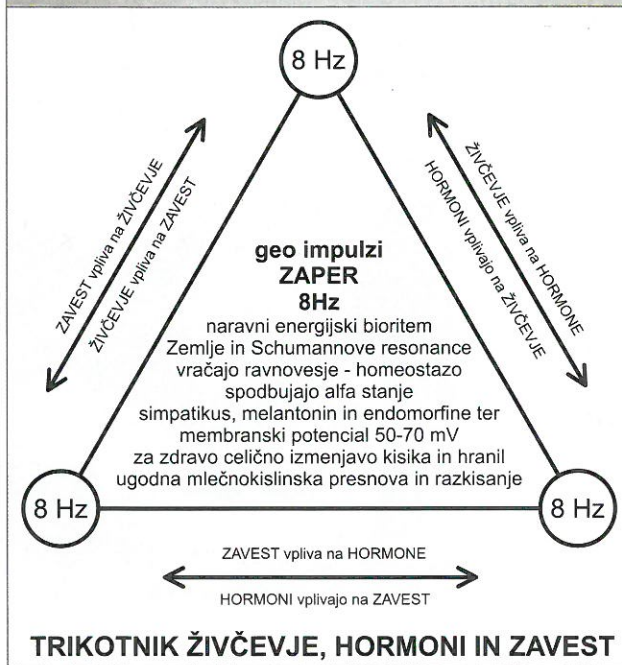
8 Hz

ZAVEST vpliva na ŽIVČEVJE

ŽIVČEVJE vpliva na ZAVEST

ŽIVČEVJE vpliva na HORMONE

HORMONI vplivajo na ŽIVČEVJE

geo impulzi
ZAPER
8Hz
naravni energijski bioritem
Zemlje in Schumannove resonance
vračajo ravnovesje - homeostazo
spodbujajo alfa stanje
simpatikus, melantonin in endomorfine ter
membranski potencial 50-70 mV
za zdravo celično izmenjavo kisika in hranil
ugodna mlečnokislinska presnova in razkisanje

8 Hz

8 Hz

ZAVEST vpliva na HORMONE

HORMONI vplivajo na ZAVEST

TRIKOTNIK ŽIVČEVJE, HORMONI IN ZAVEST